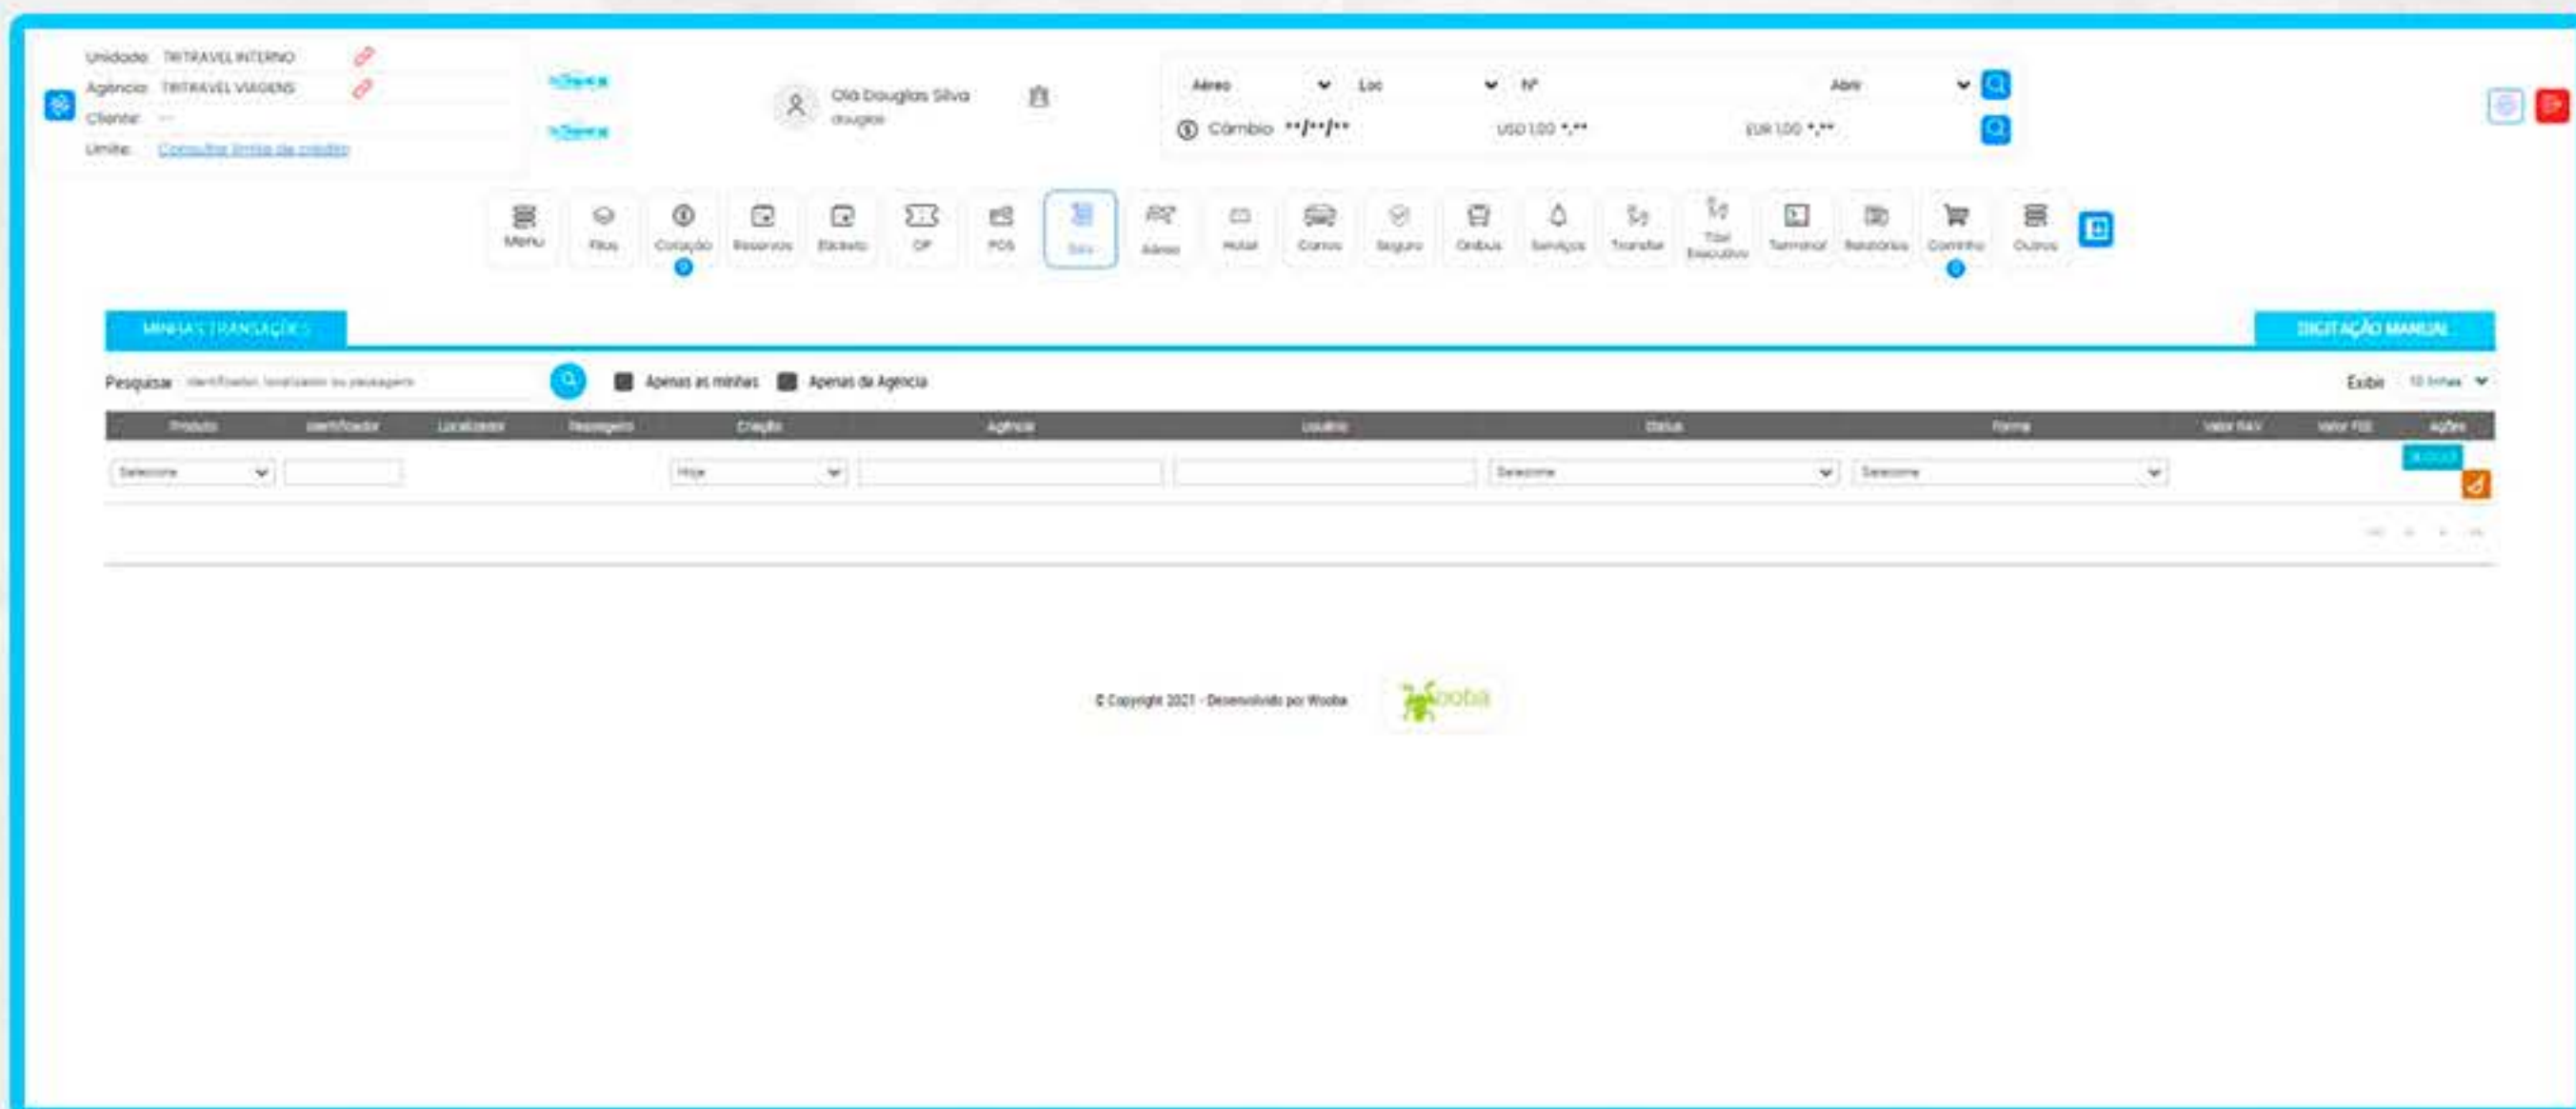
Unidade: TRITRAVEL INTERNO
Agência: TRITRAVEL VIAGENS
Cliente: ---
Limite: Consultar limite de crédito

Olá Douglas Silva
douglas

Aéreo
Loc
Nº
Abrir
Câmbio **/**/**
USD 1,00 *,**
EUR 1,00 *,**

Menu
Filas
Cotação
Reservas
Bilhete
OP
POS
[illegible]
Aéreo
Hotel
Carros
Seguro
Ônibus
Serviços
Transfer
Táxi Executivo
Terminal
Relatórios
Carrinho
Outros

MINHAS TRANSAÇÕES
DIGITAÇÃO MANUAL

Pesquisar Identificador, localizador ou passageiro
Apenas as minhas
Apenas da Agência
Exibir 10 linhas

| Produto | Identificador | Localizador | Passageiro | Criação | Agência | Usuário | Status | Forma | Valor RAV | Valor FEE | Ações |
|---|---|---|---|---|---|---|---|---|---|---|---|
| Selecione | | | | Hoje | | | Selecione | Selecione | | | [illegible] |

© Copyright 2021 - Desenvolvido por Wooba
Wooba